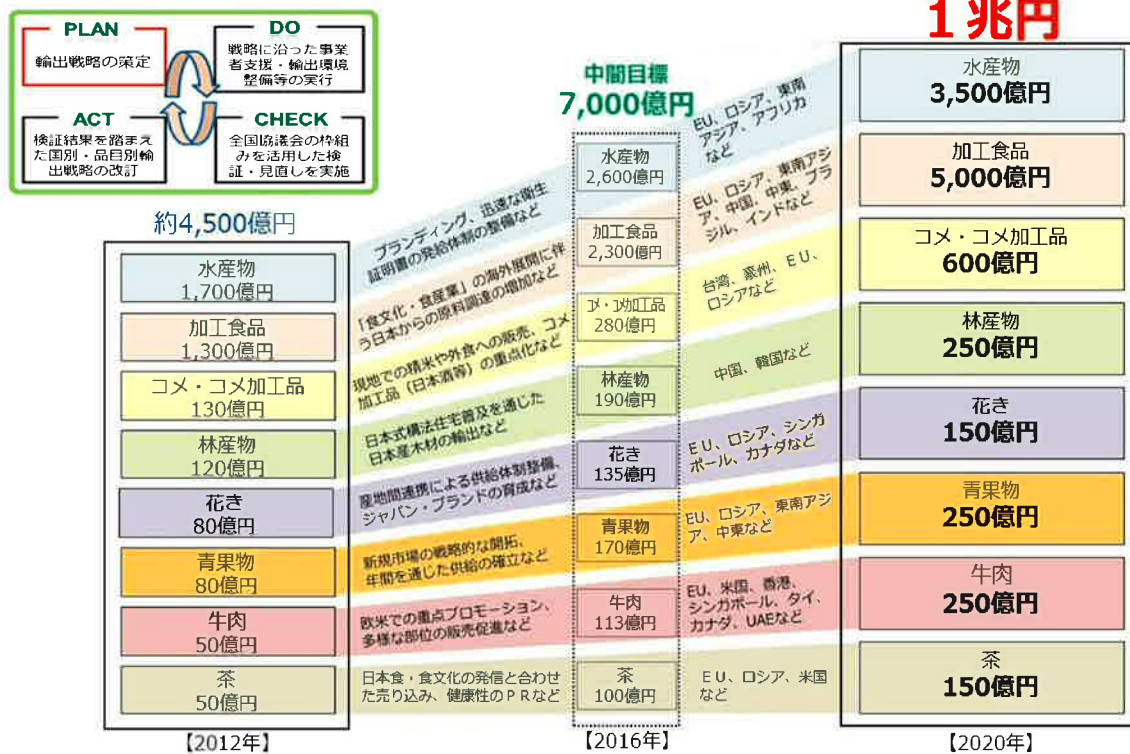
PLAN
輸出戦略の策定

DO
戦略に沿った事業者支援・輸出環境整備等の実行

ACT
検証結果を踏まえた国別・品目別輸出戦略の改訂

CHECK
全国協議会の枠組みを活用した検証・見直しを実施

約4,500億円

水産物
1,700億円

加工食品
1,300億円

コメ・コメ加工品
130億円

林産物
120億円

花き
80億円

青果物
80億円

牛肉
50億円

茶
50億円

【2012年】

ブランディング、迅速な衛生証明書の発給体制の整備など

「食文化・食産業」の海外展開に伴う日本からの原料調達の増加など

現地での精米や外食への販売、コメ加工品（日本酒等）の重点化など

日本式構法住宅普及を通じた日本産木材の輸出など

産地間連携による供給体制整備、ジャパン・ブランドの育成など

新規市場の戦略的な開拓、年間を通じた供給の確立など

欧米での重点プロモーション、多様な部位の販売促進など

日本食・食文化の発信と合わせた売り込み、健康性のPRなど

中間目標
7,000億円

水産物
2,600億円

加工食品
2,300億円

コメ・コメ加工品
280億円

林産物
190億円

花き
135億円

青果物
170億円

牛肉
113億円

茶
100億円

【2016年】

EU、ロシア、東南アジア、アフリカなど

EU、ロシア、東南アジア、中国、中東、ブラジル、インドなど

台湾、豪州、EU、ロシアなど

中国、韓国など

EU、ロシア、シンガポール、カナダなど

EU、ロシア、東南アジア、中東など

EU、米国、香港、シンガポール、タイ、カナダ、UAEなど

EU、ロシア、米国など

1兆円

水産物
3,500億円

加工食品
5,000億円

コメ・コメ加工品
600億円

林産物
250億円

花き
150億円

青果物
250億円

牛肉
250億円

茶
150億円

【2020年】